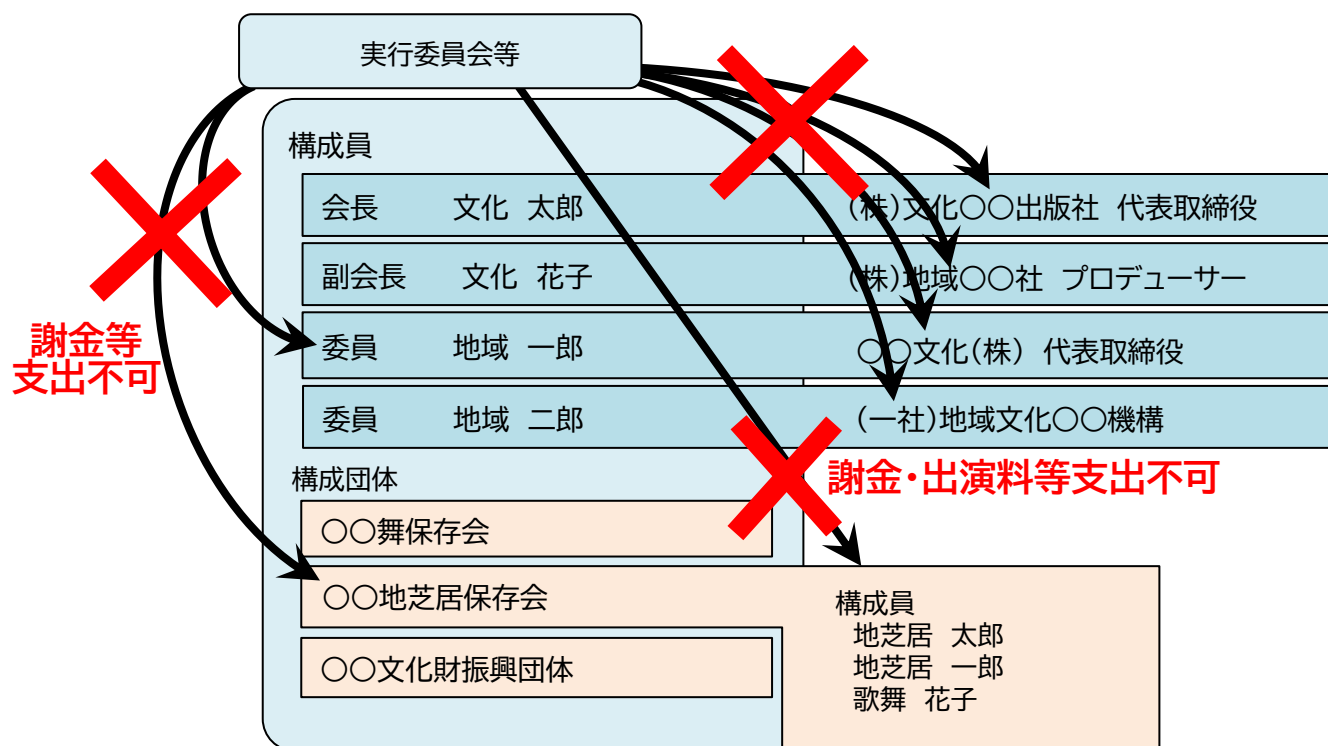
実行委員会等

構成員

| | | |
|---|---|---|
| 会長 | 文化 太郎 | (株)文化○○出版社 代表取締役 |
| 副会長 | 文化 花子 | (株)地域○○社 プロデューサー |
| 委員 | 地域 一郎 | ○○文化(株) 代表取締役 |
| 委員 | 地域 二郎 | (一社)地域文化○○機構 |

謝金等支出不可

謝金・出演料等支出不可

構成団体

○○舞保存会

○○地芝居保存会

○○文化財振興団体

構成員
地芝居 太郎
地芝居 一郎
歌舞 花子